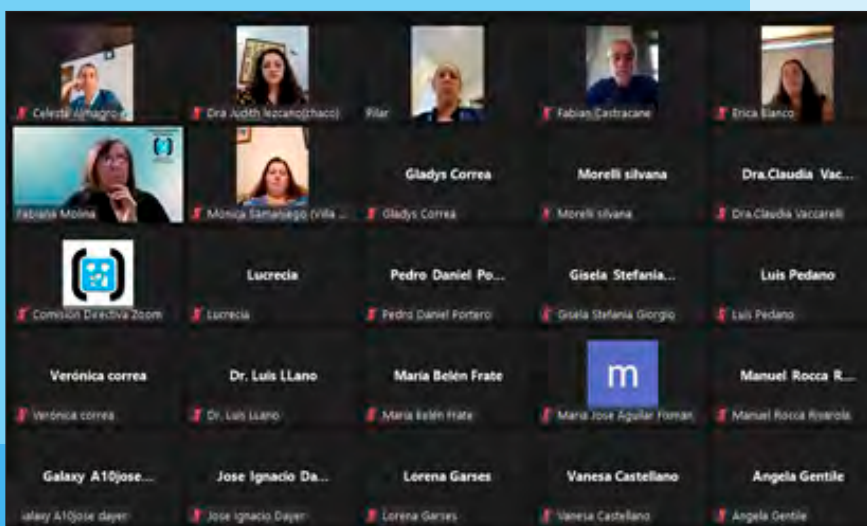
Celeste Almagro
Dra Judith lezcano(chaco)
Pilar
Fabian Castracane
Erica Blanco

Fabiana Molina
Monica Samaniego (Villa ...
Gladys Correa
Gladys Correa
Morelli silvana
Morelli silvana
Dra.Claudia Vac...
Dra.Claudia Vaccarelli

Comision Directiva Zoom
Lucrecia
Lucrecia
Pedro Daniel Po...
Pedro Daniel Porterci
Gisela Stefania...
Gisela Stefania Giorgio
Luis Pedano
Luis Pedano

Verónica correa
Verónica correa
Dr. Luis LLano
Dr. Luis Llano
Maria Belén Frate
Maria Belén Frate
m
Maria Jose Aguilar Roman
Manuel Rocca R...
Manuel Rocca Rivarola

Galaxy A10jose...
Galaxy A10jose dayer
Jose Ignacio Da...
Jose Ignacio Dayer
Lorena Garses
Lorena Garses
Vanesa Castellano
Vanesa Castellano
Angela Gentile
Angela Gentile